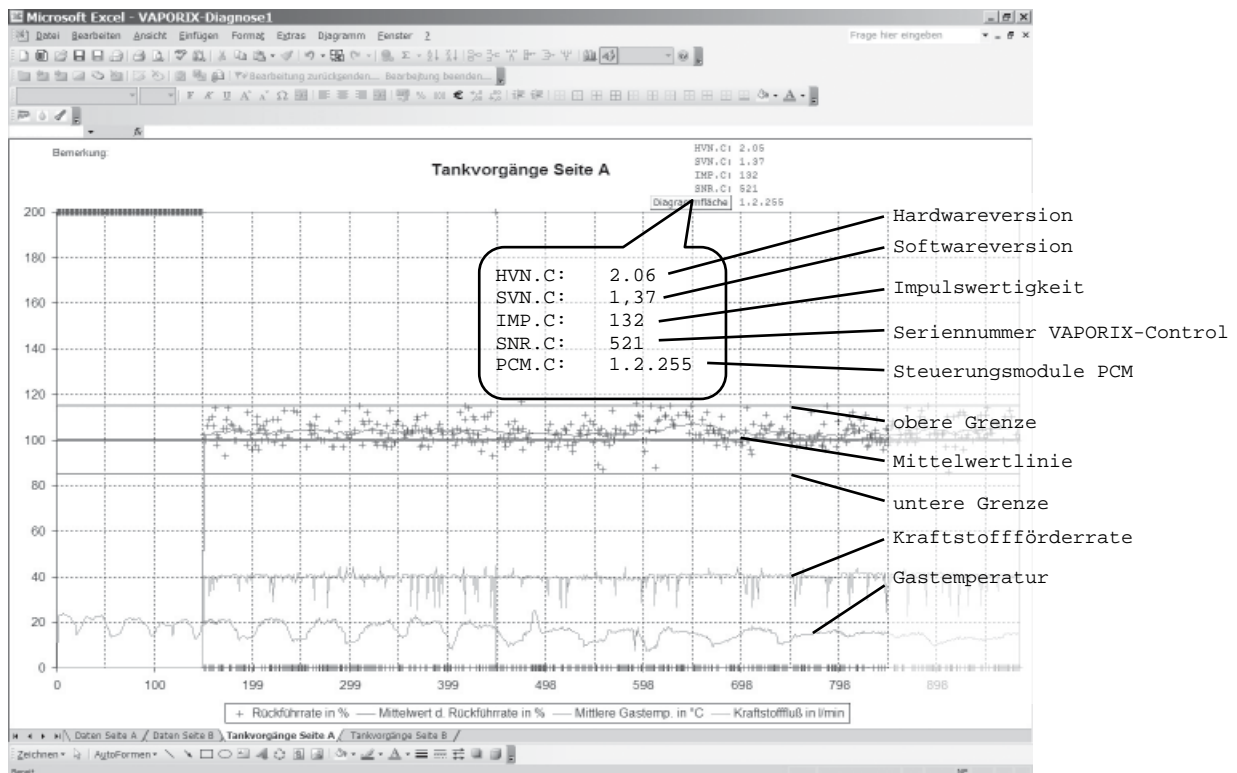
Microsoft Excel - VAPORIX-Diagnose1

Datei Bearbeiten Ansicht Einfügen Format Extras Diagramm Fenster ?

Frage hier eingeben

Bearbeitung zurücksenden... Bearbeitung beenden...

F K U

Bemerkung:

Tankvorgänge Seite A

HVN.C: 2.05
SVN.C: 1.37
IMP.C: 132
SNR.C: 521
Diagrammfläche 1.2.255

HVN.C: 2.06
SVN.C: 1,37
IMP.C: 132
SNR.C: 521
PCM.C: 1.2.255

Hardwareversion
Softwareversion
Impulswertigkeit
Seriennummer VAPORIX-Control
Steuerungsmodule PCM
obere Grenze
Mittelwertlinie
untere Grenze
Kraftstoffförderrate
Gastemperatur

200
180
160
140
120
100
80
60
40
20
0

0 100 199 299 399 498 598 698 798 898

+ Rückführrate in % — Mittelwert d. Rückführrate in % — Mittlere Gastemp. in °C — Kraftstofffluß in l/min

Daten Seite A / Daten Seite B / Tankvorgänge Seite A / Tankvorgänge Seite B /

Zeichnen ▾ AutoFormen ▾

Bereit